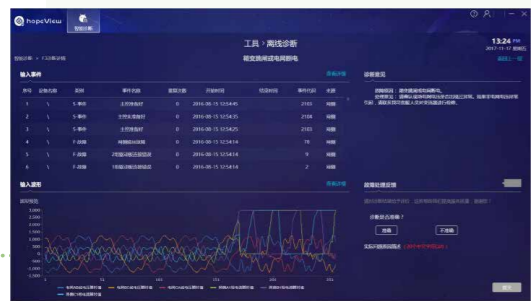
hopeView

智能诊断

工具 > 离线诊断

13:24

2017-11-17

智能诊断 > C32单诊断

能变换阀电网断电

返回上一级

输入事件

查看详情

诊断意见

| 序号 | 设备代码 | 类别 | 事件名称 | 额取次数 | 开始时间 | 结束时间 | 事件代码 | 来源 |
|---|---|---|---|---|---|---|---|---|
| 1 | \ | S.事件 | 主控查告好 | 0 | 2016-08-15 12:54:45 | | 2103 | 站端 |
| 2 | \ | S.事件 | 主控准备好 | 0 | 2016-08-15 12:54:35 | | 2104 | 站端 |
| 3 | \ | S.事件 | 主控查告好 | 0 | 2016-08-15 12:54:25 | | 2103 | 站端 |
| 4 | \ | F.故障 | 电网能电故障 | 0 | 2016-08-15 12:54:14 | | 19 | 站端 |
| 5 | \ | F.故障 | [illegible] | 0 | 2016-08-15 12:54:14 | | 9 | 站端 |
| 6 | \ | F.故障 | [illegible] | 0 | 2016-08-15 12:54:14 | | 2 | 站端 |

输入波形

查看详情

故障处理反馈

是否准确？

准确

不准确

提交